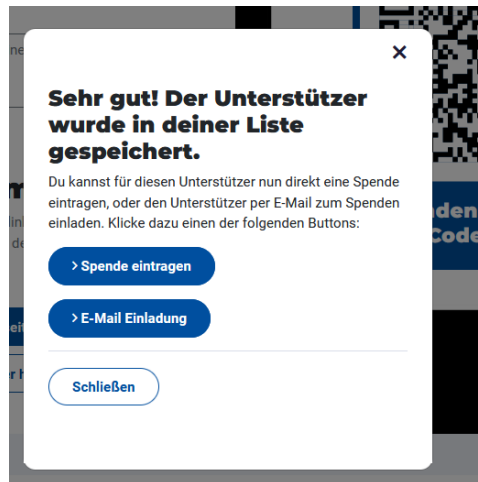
×

Sehr gut! Der Unterstützer wurde in deiner Liste gespeichert.

Du kannst für diesen Unterstützer nun direkt eine Spende eintragen, oder den Unterstützer per E-Mail zum Spenden einladen. Klicke dazu einen der folgenden Buttons:

> Spende eintragen

> E-Mail Einladung

Schließen